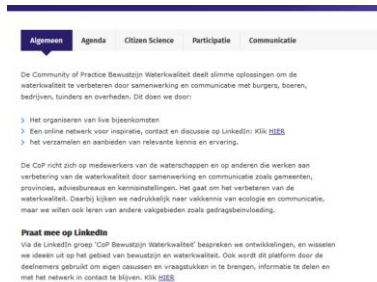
Algemeen Agenda Citizen Science Participatie Communicatie

De Community of Practice Bewustzijn Waterkwaliteit deelt slimme oplossingen om de waterkwaliteit te verbeteren door samenwerking en communicatie met burgers, boeren, bedrijven, tuinders en overheden. Dit doen we door:

› Het organiseren van live bijeenkomsten
› Een online netwerk voor inspiratie, contact en discussie op LinkedIn: Klik HIER
› het verzamelen en aanbieden van relevante kennis en ervaring.

De CoP richt zich op medewerkers van de waterschappen en op anderen die werken aan verbetering van de waterkwaliteit door samenwerking en communicatie zoals gemeenten, provincies, adviesbureaus en kennisinstellingen. Het gaat om het verbeteren van de waterkwaliteit. Daarbij kijken we nadrukkelijk naar vakkennis van ecologie en communicatie, maar we willen ook leren van andere vakgebieden zoals gedragsbeïnvloeding.

Praat mee op LinkedIn
Via de LinkedIn groep 'CoP Bewustzijn Waterkwaliteit' bespreken we ontwikkelingen, en wisselen we ideeën uit op het gebied van bewustzijn en waterkwaliteit. Ook wordt dit platform door de deelnemers gebruikt om eigen casussen en vraagstukken in te brengen, informatie te delen en met het netwerk in contact te blijven. Klik HIER